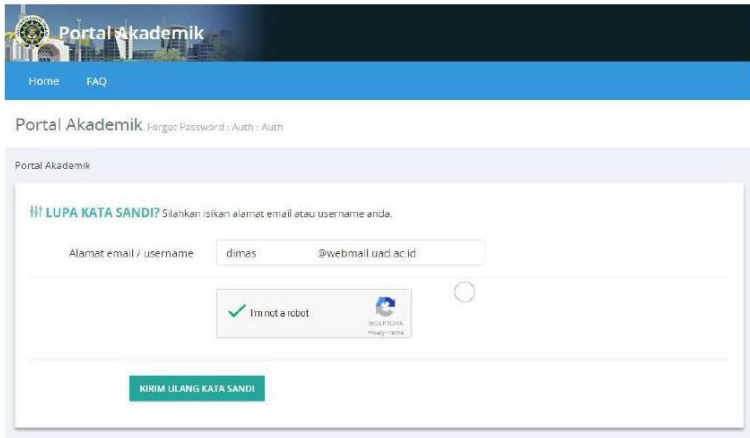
Portal Akademik

Home FAQ

Portal Akademik Forgot Password : Auth : Auth

Portal Akademik

LUPA KATA SANDI? Silahkan isikan alamat email atau username anda.

Alamat email / username dimas @webmail.uad.ac.id

I'm not a robot reCAPTCHA Privacy - Terms

KIRIM ULANG KATA SANDI